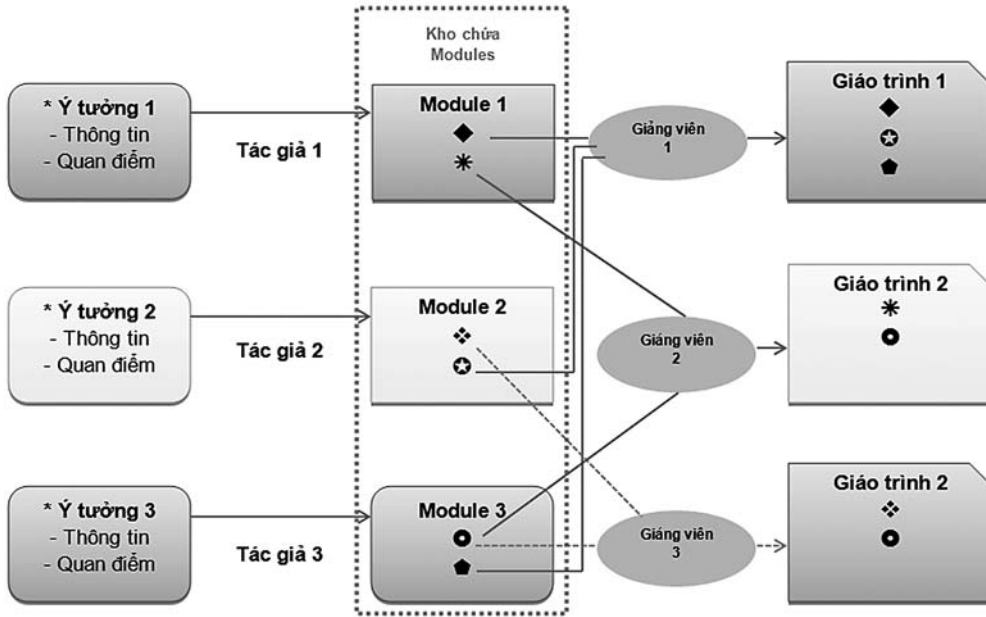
Kho chứa Modules

* Ý tưởng 1
- Thông tin
- Quan điểm

Tác giả 1

Module 1
◆
✳

Giảng viên 1

Giáo trình 1
◆
✪
⬟

* Ý tưởng 2
- Thông tin
- Quan điểm

Tác giả 2

Module 2
❖
✪

Giảng viên 2

Giáo trình 2
✳
⊙

* Ý tưởng 3
- Thông tin
- Quan điểm

Tác giả 3

Module 3
⊙
⬟

Giảng viên 3

Giáo trình 2
❖
⊙